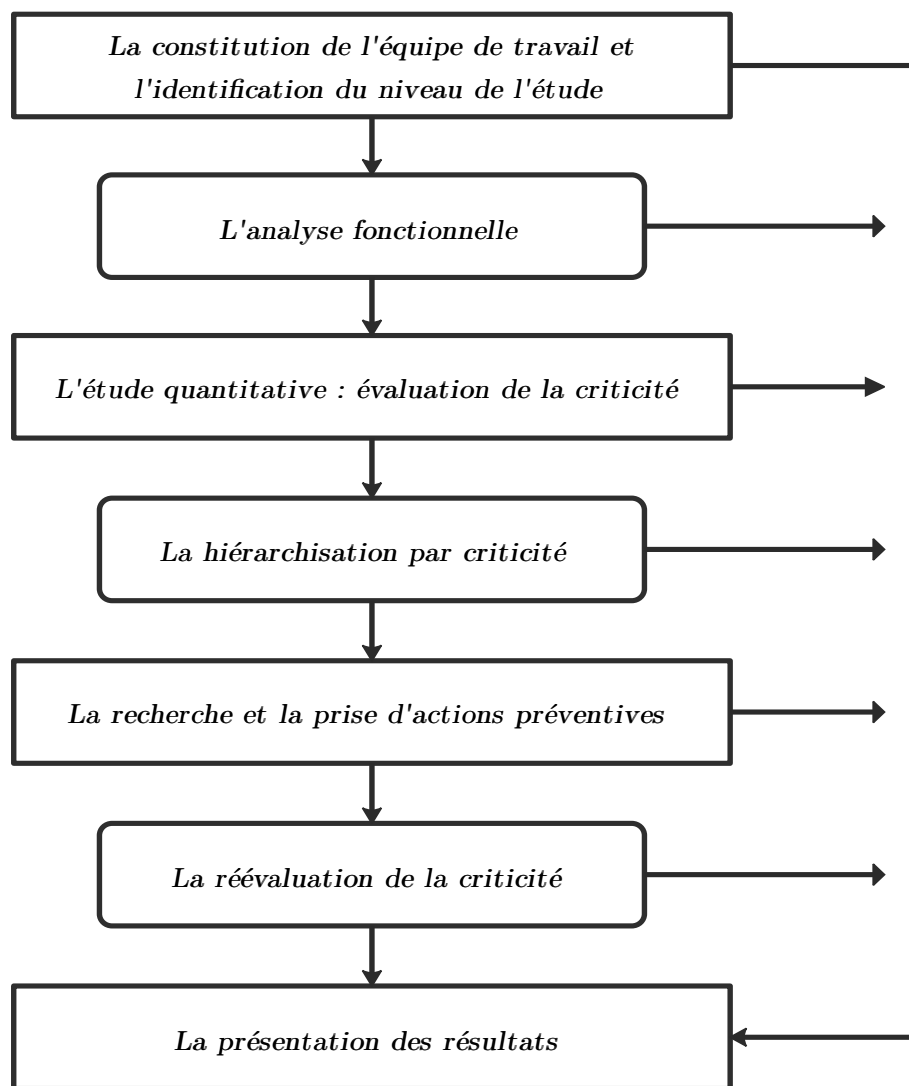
La constitution de l'équipe de travail et l'identification du niveau de l'étude

L'analyse fonctionnelle

L'étude quantitative : évaluation de la criticité

La hiérarchisation par criticité

La recherche et la prise d'actions préventives

La réévaluation de la criticité

La présentation des résultats